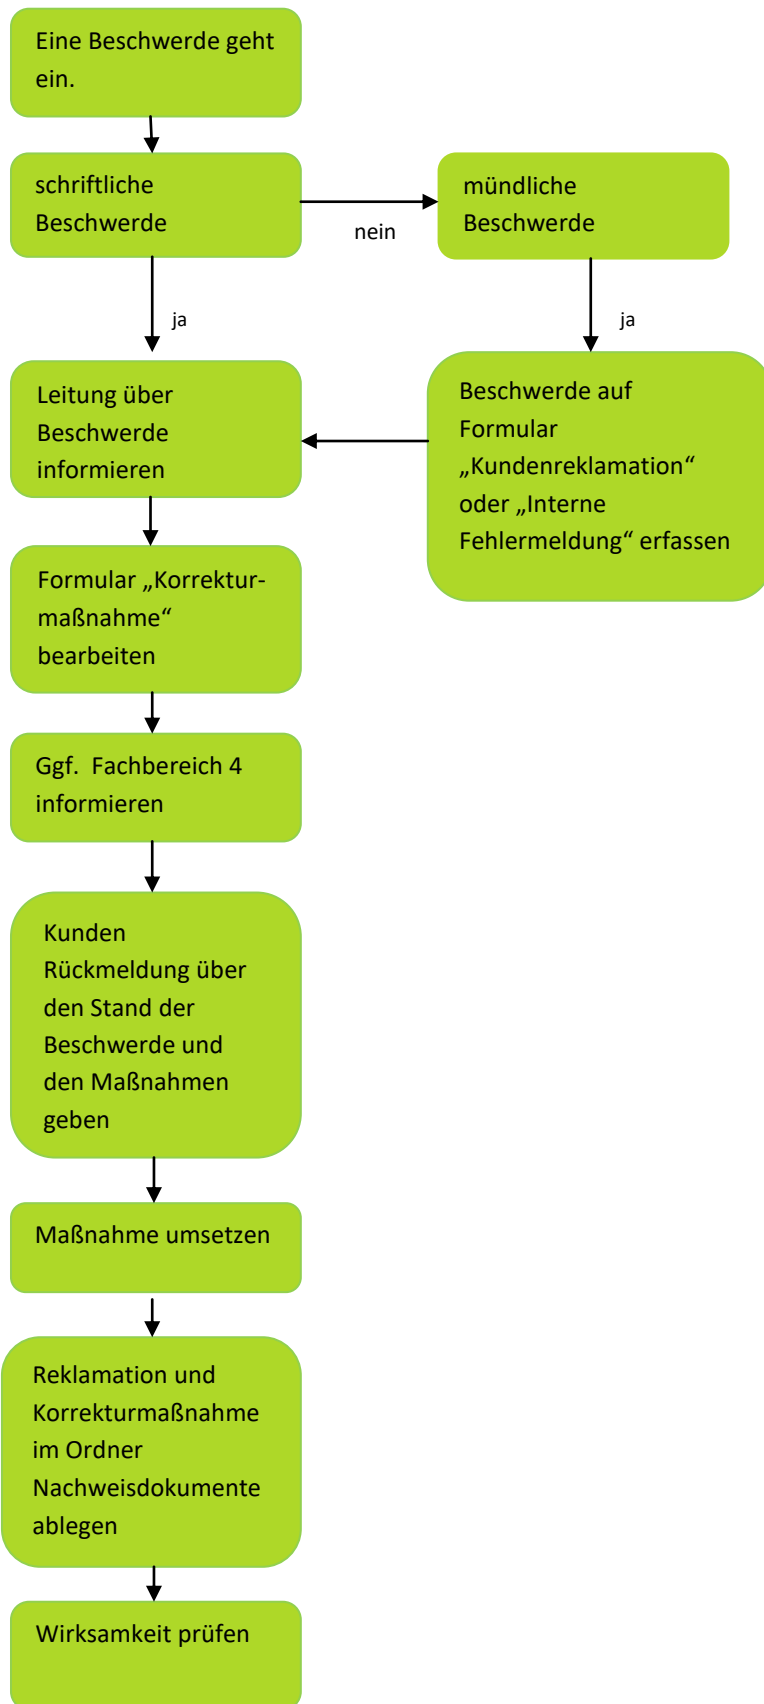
Eine Beschwerde geht ein.

schriftliche Beschwerde

nein

mündliche Beschwerde

ja

ja

Leitung über Beschwerde informieren

Beschwerde auf Formular „Kundenreklamation“ oder „Interne Fehlermeldung“ erfassen

Formular „Korrekturmaßnahme“ bearbeiten

Ggf. Fachbereich 4 informieren

Kunden Rückmeldung über den Stand der Beschwerde und den Maßnahmen geben

Maßnahme umsetzen

Reklamation und Korrekturmaßnahme im Ordner Nachweisdokumente ablegen

Wirksamkeit prüfen